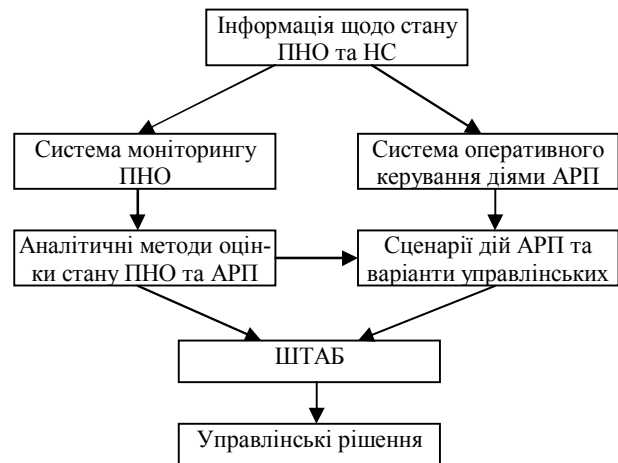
Інформація щодо стану ПНО та НС

Система моніторингу ПНО

Система оперативного керування діями АРП

Аналітичні методи оцінки стану ПНО та АРП

Сценарії дій АРП та варіанти управлінських

ШТАБ

Управлінські рішення